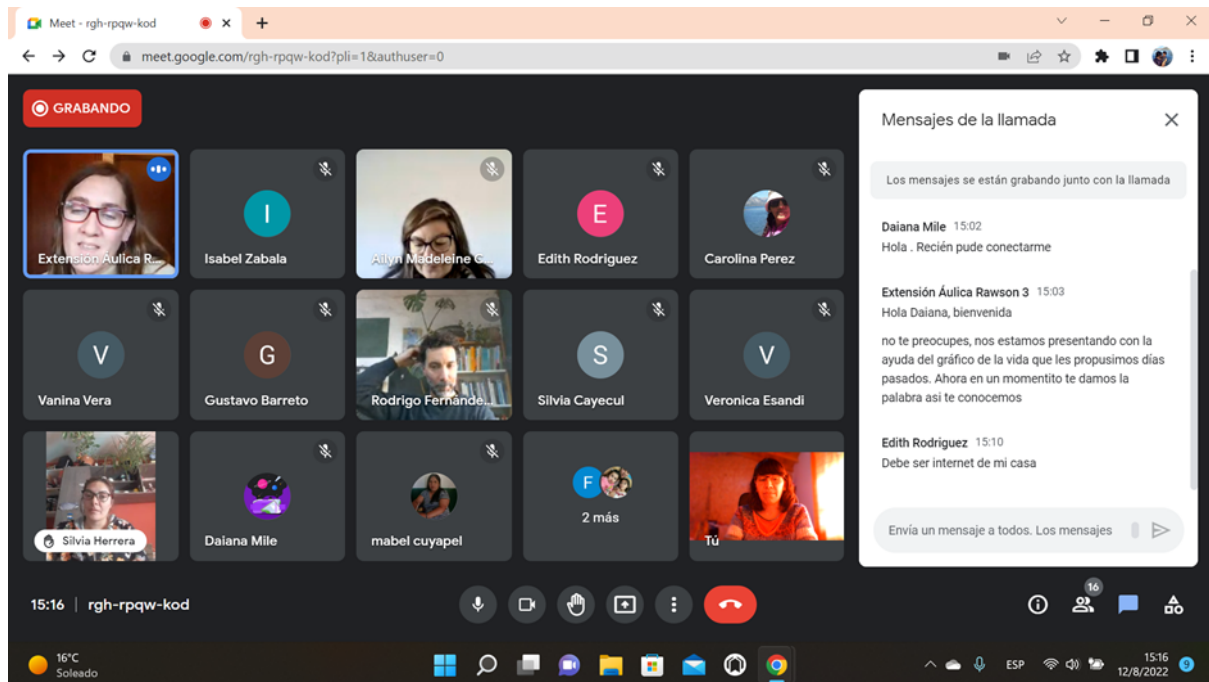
Meet - rgh-rpqw-kod

meet.google.com/rgh-rpqw-kod?pli=1&authuser=0

GRABANDO

Extension Aulica R...
I
Isabel Zabala
Ailyn Madeleine G...
E
Edith Rodriguez
Carolina Perez
V
Vanina Vera
G
Gustavo Barreto
Rodrigo Fernande...
S
Silvia Cayecul
V
Veronica Esandi
Silvia Herrera
Daiana Mile
mabel cuyapel
F
2 más
Tú

Mensajes de la llamada

Los mensajes se están grabando junto con la llamada

Daiana Mile 15:02
Hola . Recién pude conectarme

Extensión Áulica Rawson 3 15:03
Hola Daiana, bienvenida

no te preocupes, nos estamos presentando con la ayuda del gráfico de la vida que les propusimos días pasados. Ahora en un momentito te damos la palabra asi te conocemos

Edith Rodriguez 15:10
Debe ser internet de mi casa

Envía un mensaje a todos. Los mensajes

15:16 | rgh-rpqw-kod

16

16°C
Soleado

ESP
15:16
12/8/2022
9